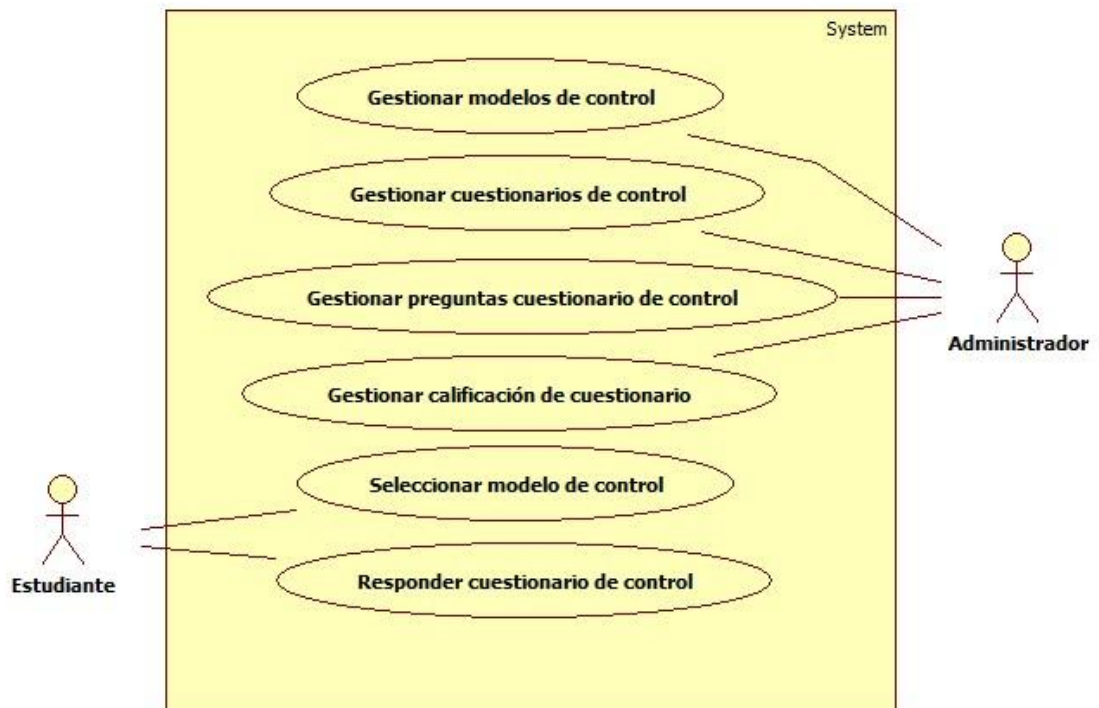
System

Gestionar modelos de control

Gestionar cuestionarios de control

Gestionar preguntas cuestionario de control

Gestionar calificación de cuestionario

Seleccionar modelo de control

Responder cuestionario de control

Administrador

Estudiante